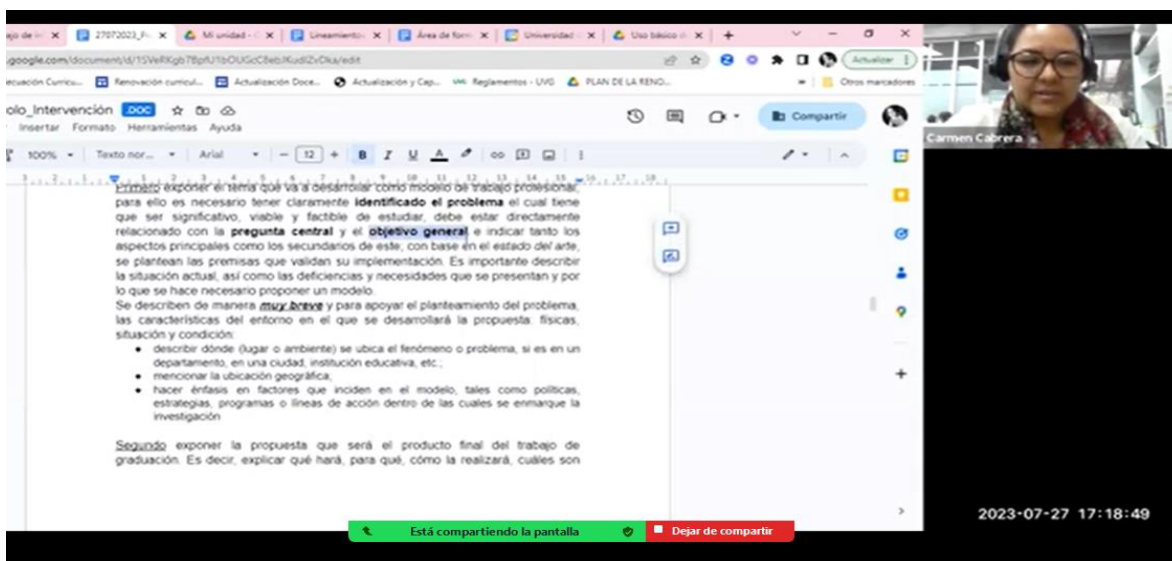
ajo de in ✕ | 27072023_F ✕ | Mi unidad - ✕ | Lineamiento ✕ | Área de form ✕ | Universidad ✕ | Uso básico d ✕ | +

.google.com/document/d/15VeRKgb78pfU1bOUGC8ebJKudIZvDka/edit

Actualizar

ecuación Curricu... Renovación curricul... Actualización Doce... Actualización y Cap... Reglamentos - UVG PLAN DE LA RENO... Otros marcadores

olo_Intervención .DOC

Insertar Formato Herramientas Ayuda

Compartir

100% Texto nor... Arial 12 B I U A

Carmen Cabrera

Primero exponer el tema que va a desarrollar como modelo de trabajo profesional, para ello es necesario tener claramente identificado el problema el cual tiene que ser significativo, viable y factible de estudiar, debe estar directamente relacionado con la pregunta central y el objetivo general e indicar tanto los aspectos principales como los secundarios de este, con base en el estado del arte, se plantean las premisas que validan su implementación. Es importante describir la situación actual, así como las deficiencias y necesidades que se presentan y por lo que se hace necesario proponer un modelo.

Se describen de manera muy breve y para apoyar el planteamiento del problema, las características del entorno en el que se desarrollará la propuesta: físicas, situación y condición:

- describir dónde (lugar o ambiente) se ubica el fenómeno o problema, si es en un departamento, en una ciudad, institución educativa, etc.;
- mencionar la ubicación geográfica;
- hacer énfasis en factores que inciden en el modelo, tales como políticas, estrategias, programas o líneas de acción dentro de las cuales se enmarque la investigación

Segundo exponer la propuesta que será el producto final del trabajo de graduación. Es decir, explicar qué hará, para qué, cómo la realizará, cuáles son

Está compartiendo la pantalla Dejar de compartir

2023-07-27 17:18:49